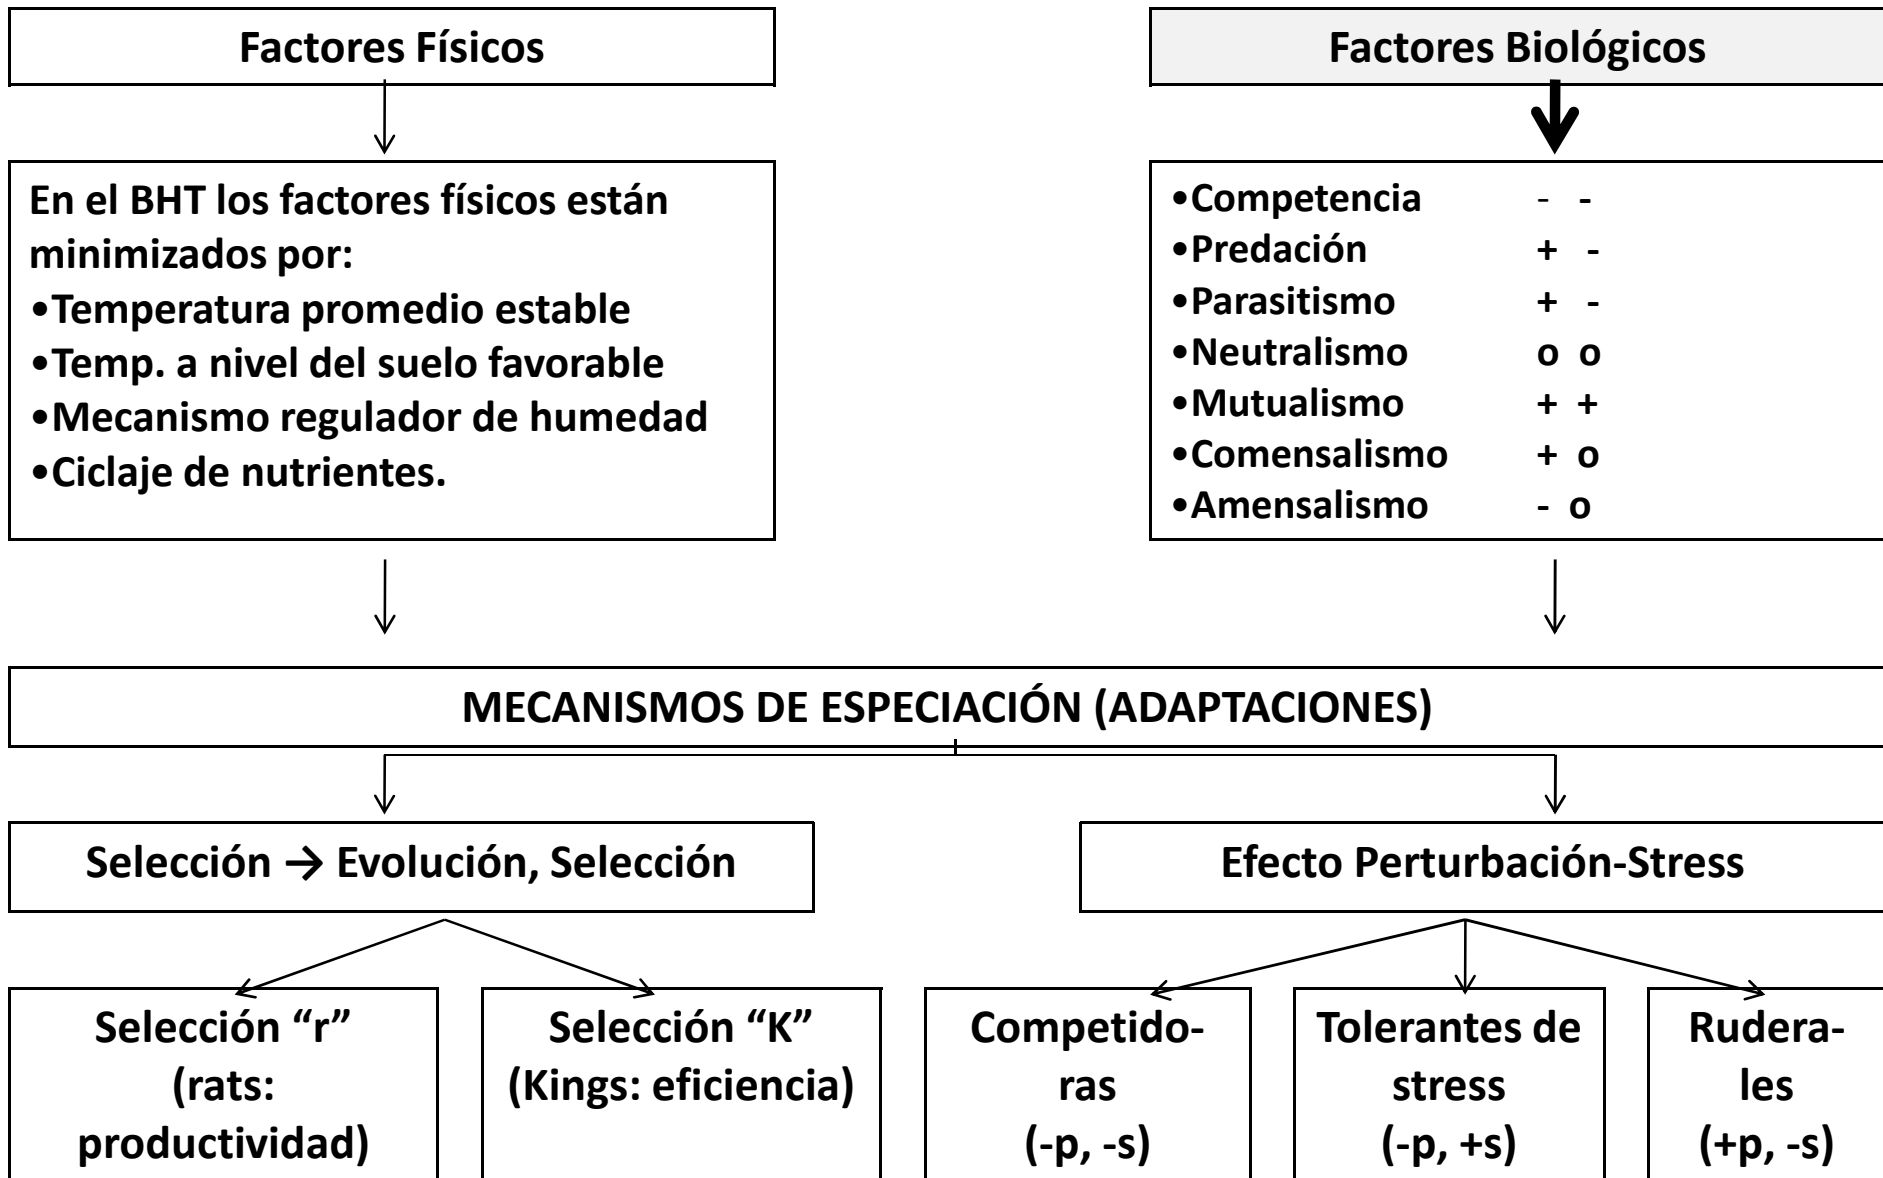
Factores Físicos

Factores Biológicos

En el BHT los factores físicos están minimizados por:
•Temperatura promedio estable
•Temp. a nivel del suelo favorable
•Mecanismo regulador de humedad
•Ciclaje de nutrientes.

•Competencia - -
•Predación + -
•Parasitismo + -
•Neutralismo o o
•Mutualismo + +
•Comensalismo + o
•Amensalismo - o

MECANISMOS DE ESPECIACIÓN (ADAPTACIONES)

Selección → Evolución, Selección

Efecto Perturbación-Stress

Selección "r" (rats: productividad)

Selección "K" (Kings: eficiencia)

Competidoras (-p, -s)

Tolerantes de stress (-p, +s)

Ruderales (+p, -s)